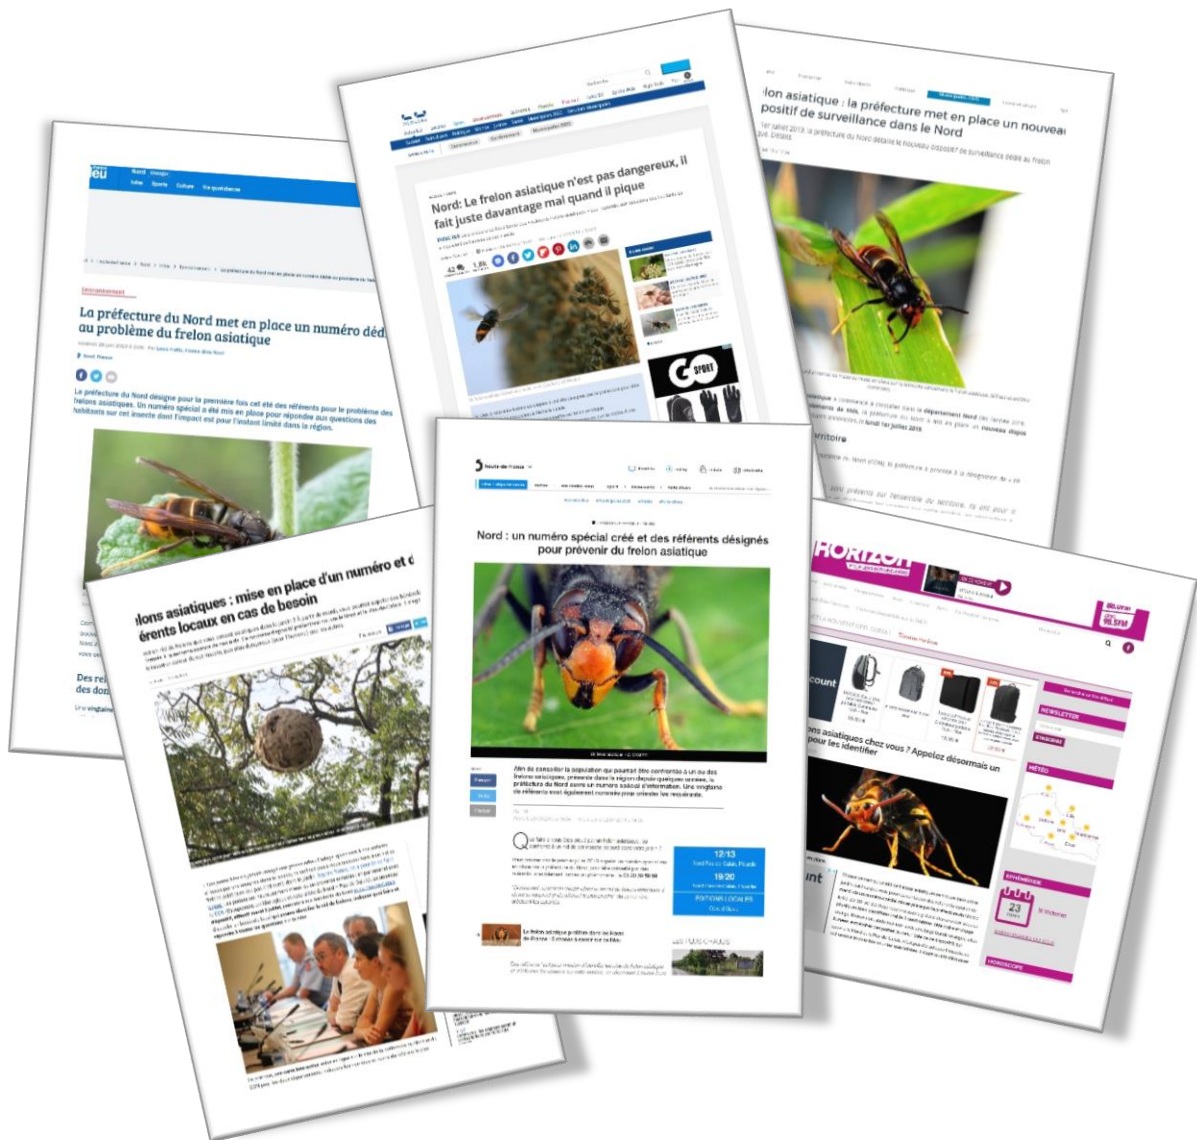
Nord: Le frelon asiatique n'est pas dangereux, il fait juste davantage mal quand il pique

42

SPORT

lon asiatique : la préfecture met en place un nouveau positif de surveillance dans le Nord

La préfecture du Nord met en place un numéro déd au problème du frelon asiatique

La préfecture du Nord désigne pour la première fois cet été des référents pour le problème des frelons asiatiques. Un numéro spécial a été mis en place pour répondre aux questions des habitants sur cet insecte dont l'impact est pour l'instant limité dans la région.

lons asiatiques : mise en place d'un numéro et d érents locaux en cas de besoin

Nord : un numéro spécial créé et des référents désignés pour prévenir du frelon asiatique

Hauts-de-France

12/13

19/20

ÉDITIONS LOCALES

HORIZON

ons asiatiques chez vous ? Appelez désormais un pour les identifier

23

NEWSLETTER

MÉTÉO

HOROSCOPE

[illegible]